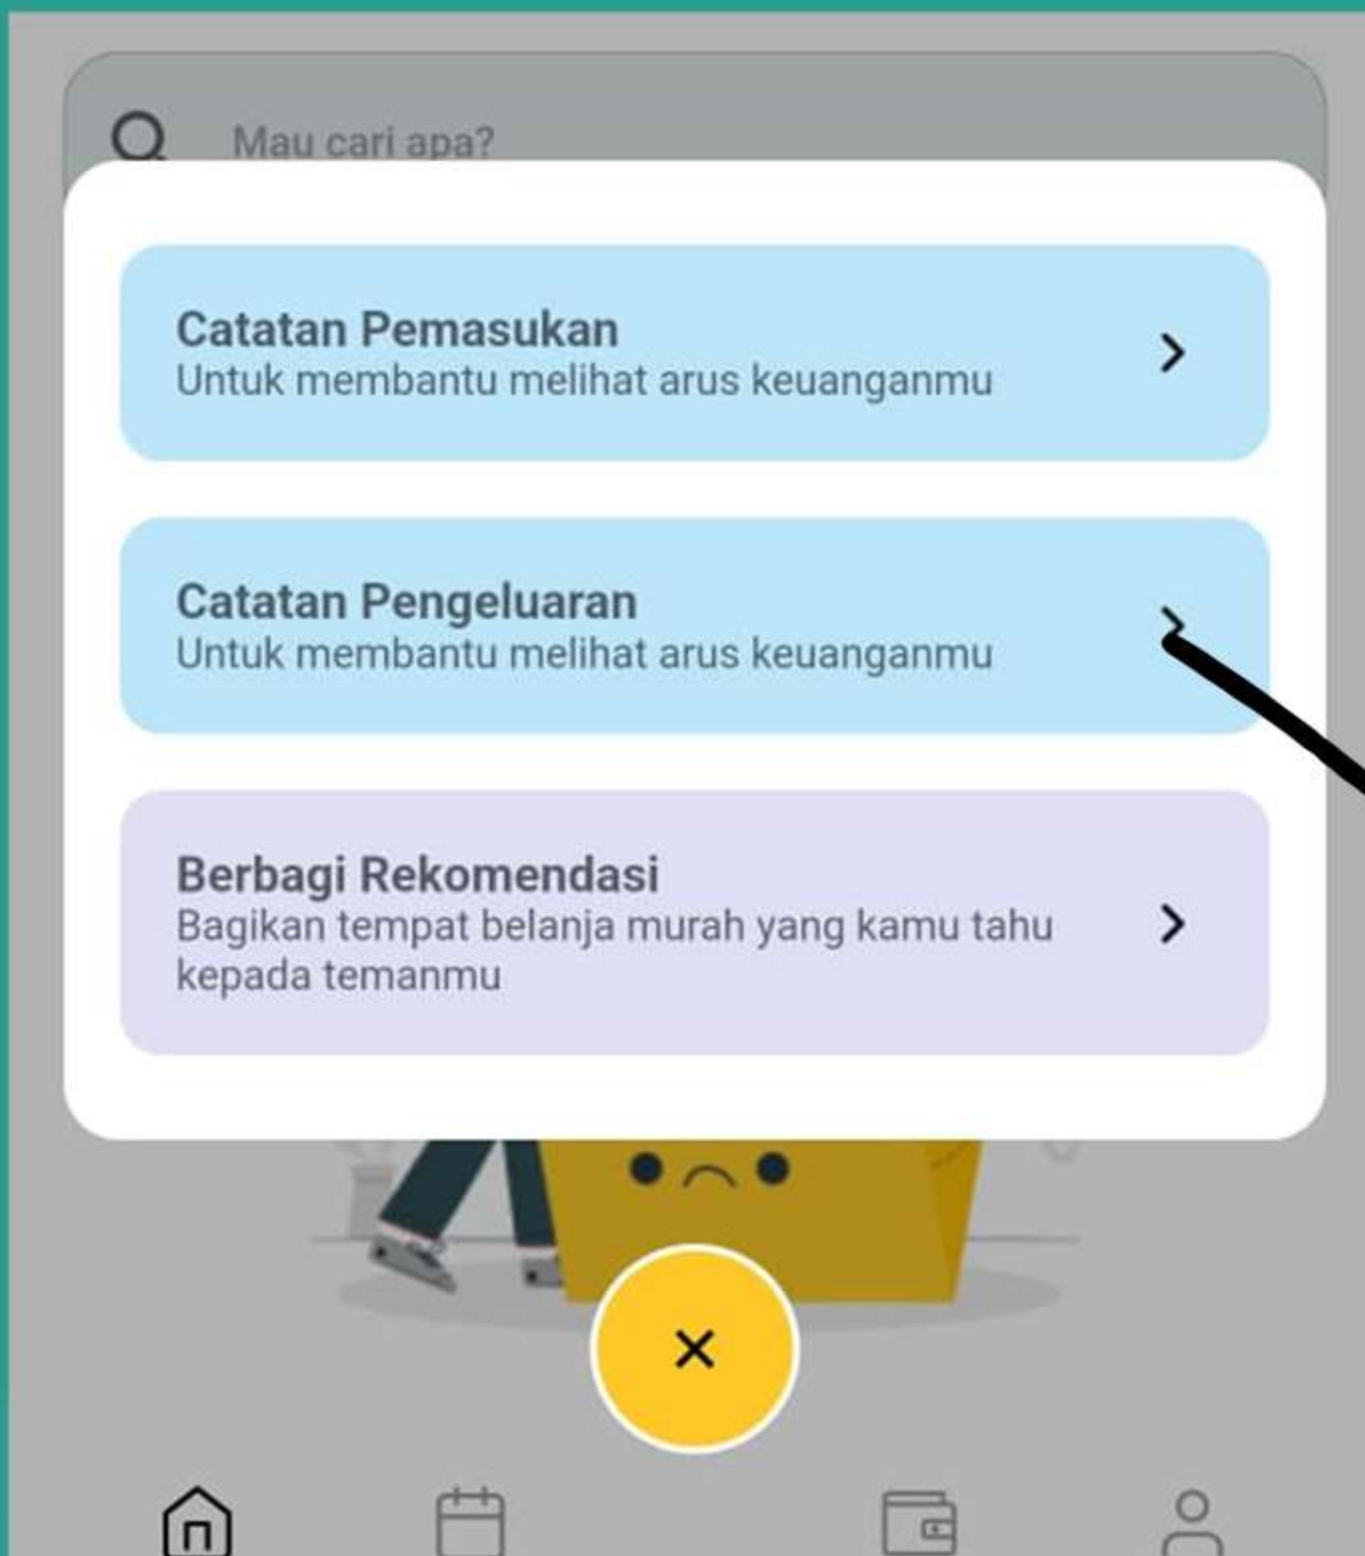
Mau cari apa?

Catatan Pemasukan
Untuk membantu melihat arus keuanganmu

Catatan Pengeluaran
Untuk membantu melihat arus keuanganmu

Berbagi Rekomendasi
Bagikan tempat belanja murah yang kamu tahu kepada temanmu